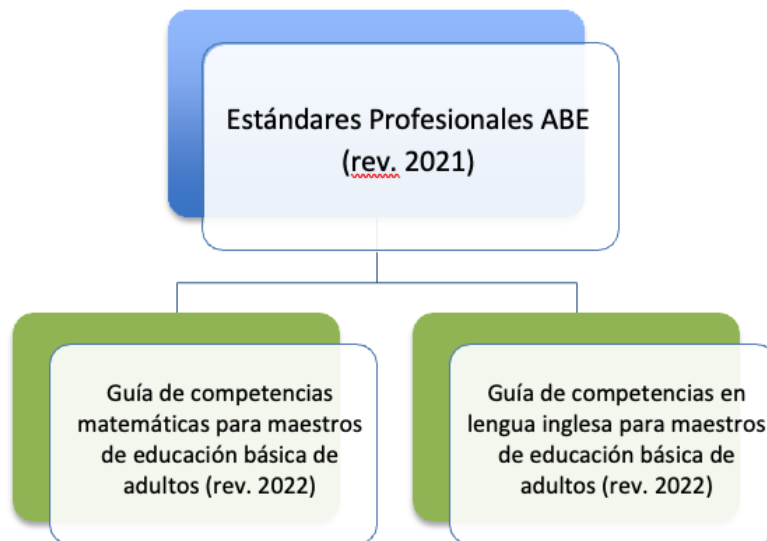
Estándares Profesionales ABE (rev. 2021)

Guía de competencias matemáticas para maestros de educación básica de adultos (rev. 2022)

Guía de competencias en lengua inglesa para maestros de educación básica de adultos (rev. 2022)